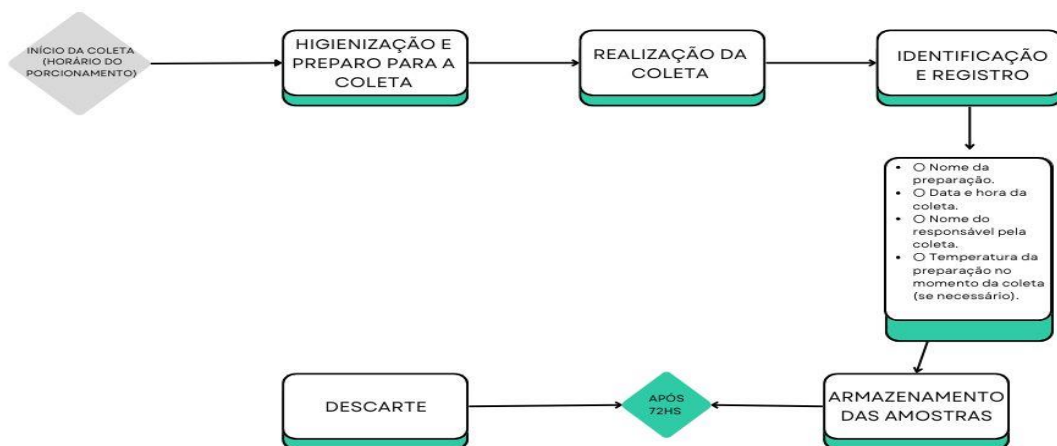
INÍCIO DA COLETA (HORÁRIO DO PORCIONAMENTO)

HIGIENIZAÇÃO E PREPARO PARA A COLETA

REALIZAÇÃO DA COLETA

IDENTIFICAÇÃO E REGISTRO

- O Nome da preparação.
- O Data e hora da coleta.
- O Nome do responsável pela coleta.
- O Temperatura da preparação no momento da coleta (se necessário).

ARMAZENAMENTO DAS AMOSTRAS

APÓS 72HS

DESCARTE